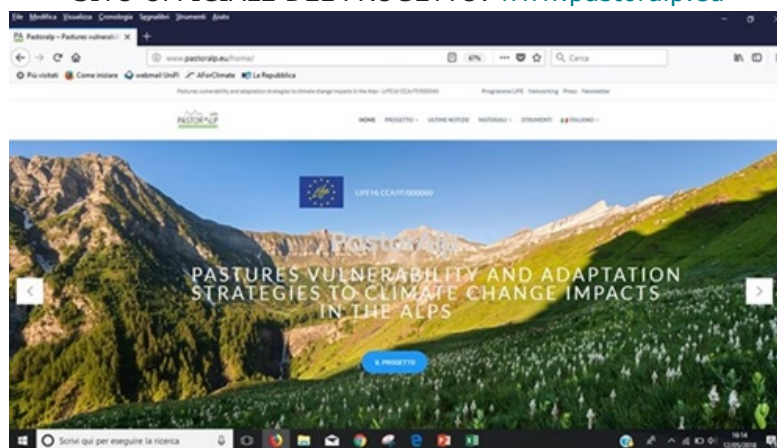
SITO UFFICIALE DEL PROGETTO: www.pastoralp.eu

File Modifica Visualizza Cronologia Segnalibri Strumenti Aiuto

Pastoralp – Pastures vulnerabili ×

www.pastoralp.eu/home/

67%

Cerca

Più visitati Come iniziare webmail UniFI AForClimate La Repubblica

Pastures vulnerability and adaptation strategies to climate change impacts in the Alps - LIFE16 CCA/IT/000060

Programma LIFE Networking Press Newsletter

PASTORALP

HOME PROGETTO ULTIME NOTIZIE MATERIALI STRUMENTI ITALIANO

LIFE16 CCA/IT/000060

PastorAlp

PASTURES VULNERABILITY AND ADAPTATION STRATEGIES TO CLIMATE CHANGE IMPACTS IN THE ALPS

IL PROGETTO

Scrivi qui per eseguire la ricerca

16:14
12/05/2018